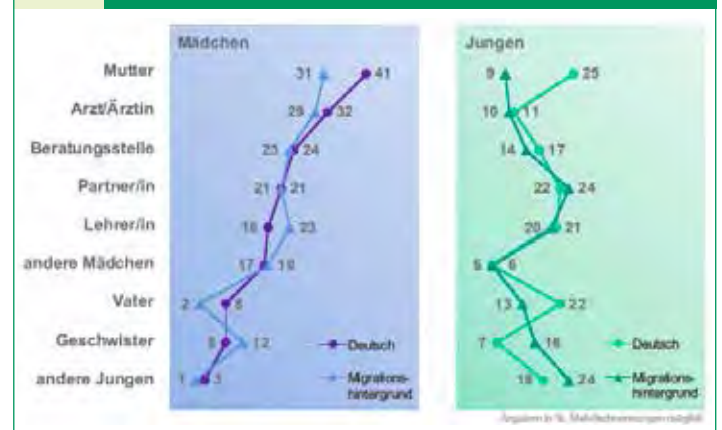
Mädchen

Jungen

Mutter
Arzt/Ärztin
Beratungsstelle
Partner/in
Lehrer/in
andere Mädchen
Vater
Geschwister
andere Jungen

31 41
29 32
23 24
21 21
16 23
17 19
2 5
8 12
1 3

Deutsch
Migrationshintergrund

9 25
10 11
14 17
22 24
20 21
5 6
13 22
7 16
18 24

Deutsch
Migrationshintergrund

Angaben in %. Mehrfachnennungen möglich